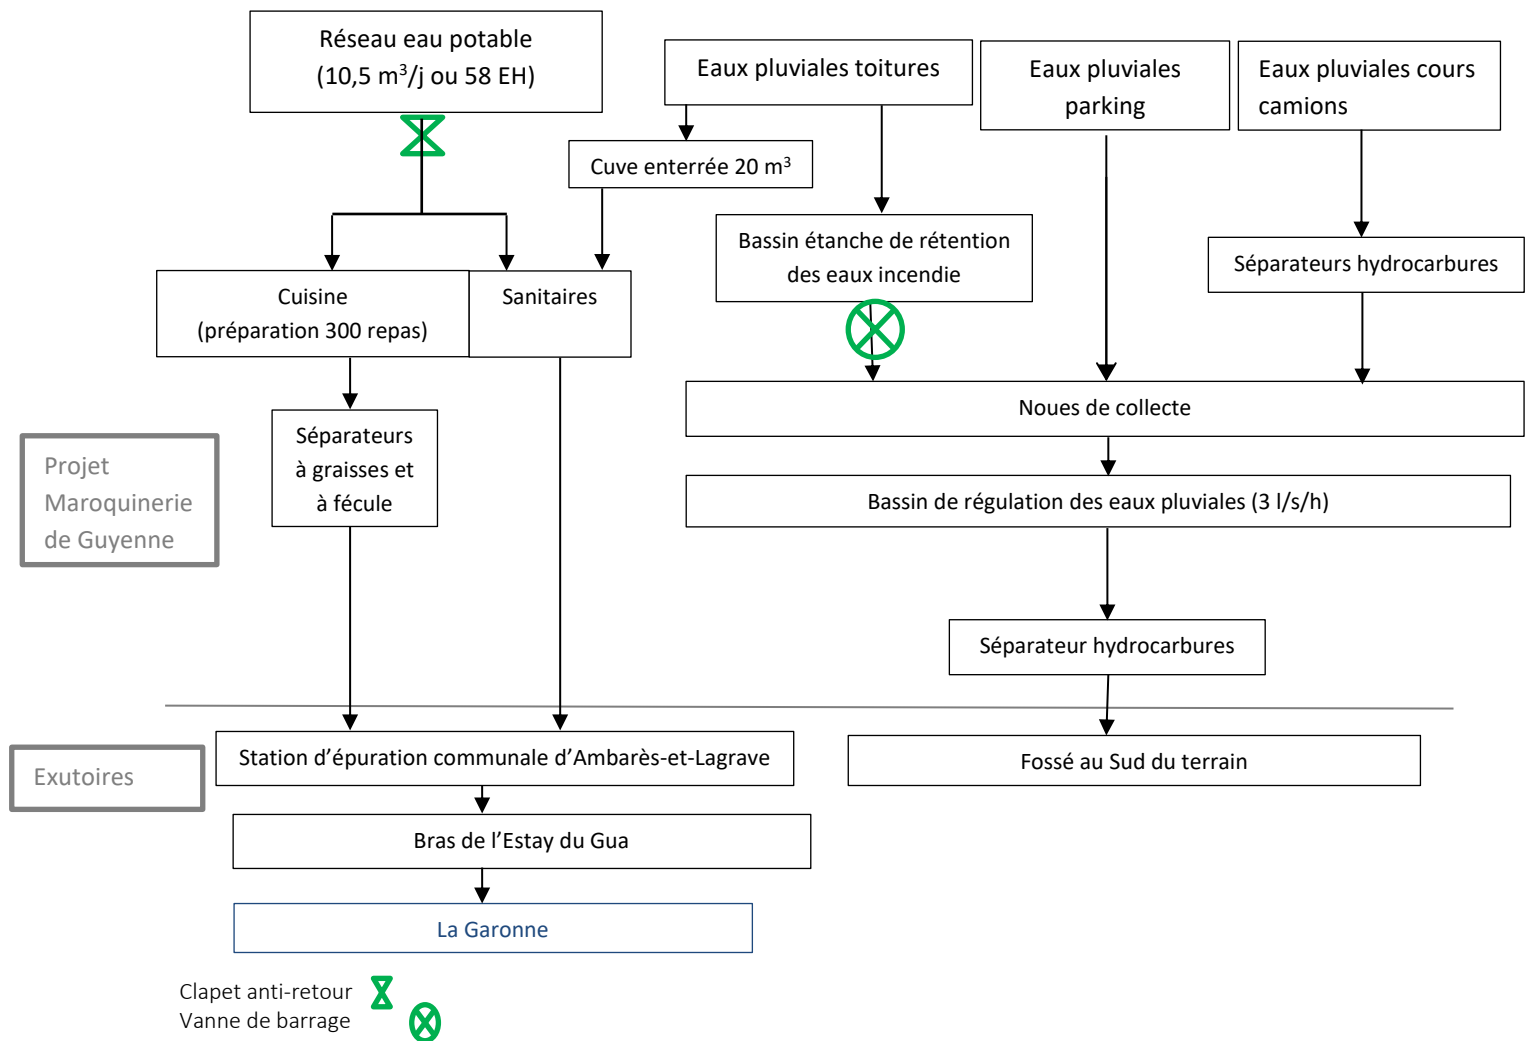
Réseau eau potable
(10,5 m$^3$/j ou 58 EH)

Eaux pluviales toitures

Eaux pluviales parking

Eaux pluviales cours camions

Cuve enterrée 20 m$^3$

Bassin étanche de rétention des eaux incendie

Séparateurs hydrocarbures

Cuisine
(préparation 300 repas)

Sanitaires

Noues de collecte

Projet Maroquinerie de Guyenne

Séparateurs à graisses et à fécule

Bassin de régulation des eaux pluviales (3 l/s/h)

Séparateur hydrocarbures

Exutoires

Station d'épuration communale d'Ambarès-et-Lagrave

Fossé au Sud du terrain

Bras de l'Estay du Gua

La Garonne

Clapet anti-retour
Vanne de barrage